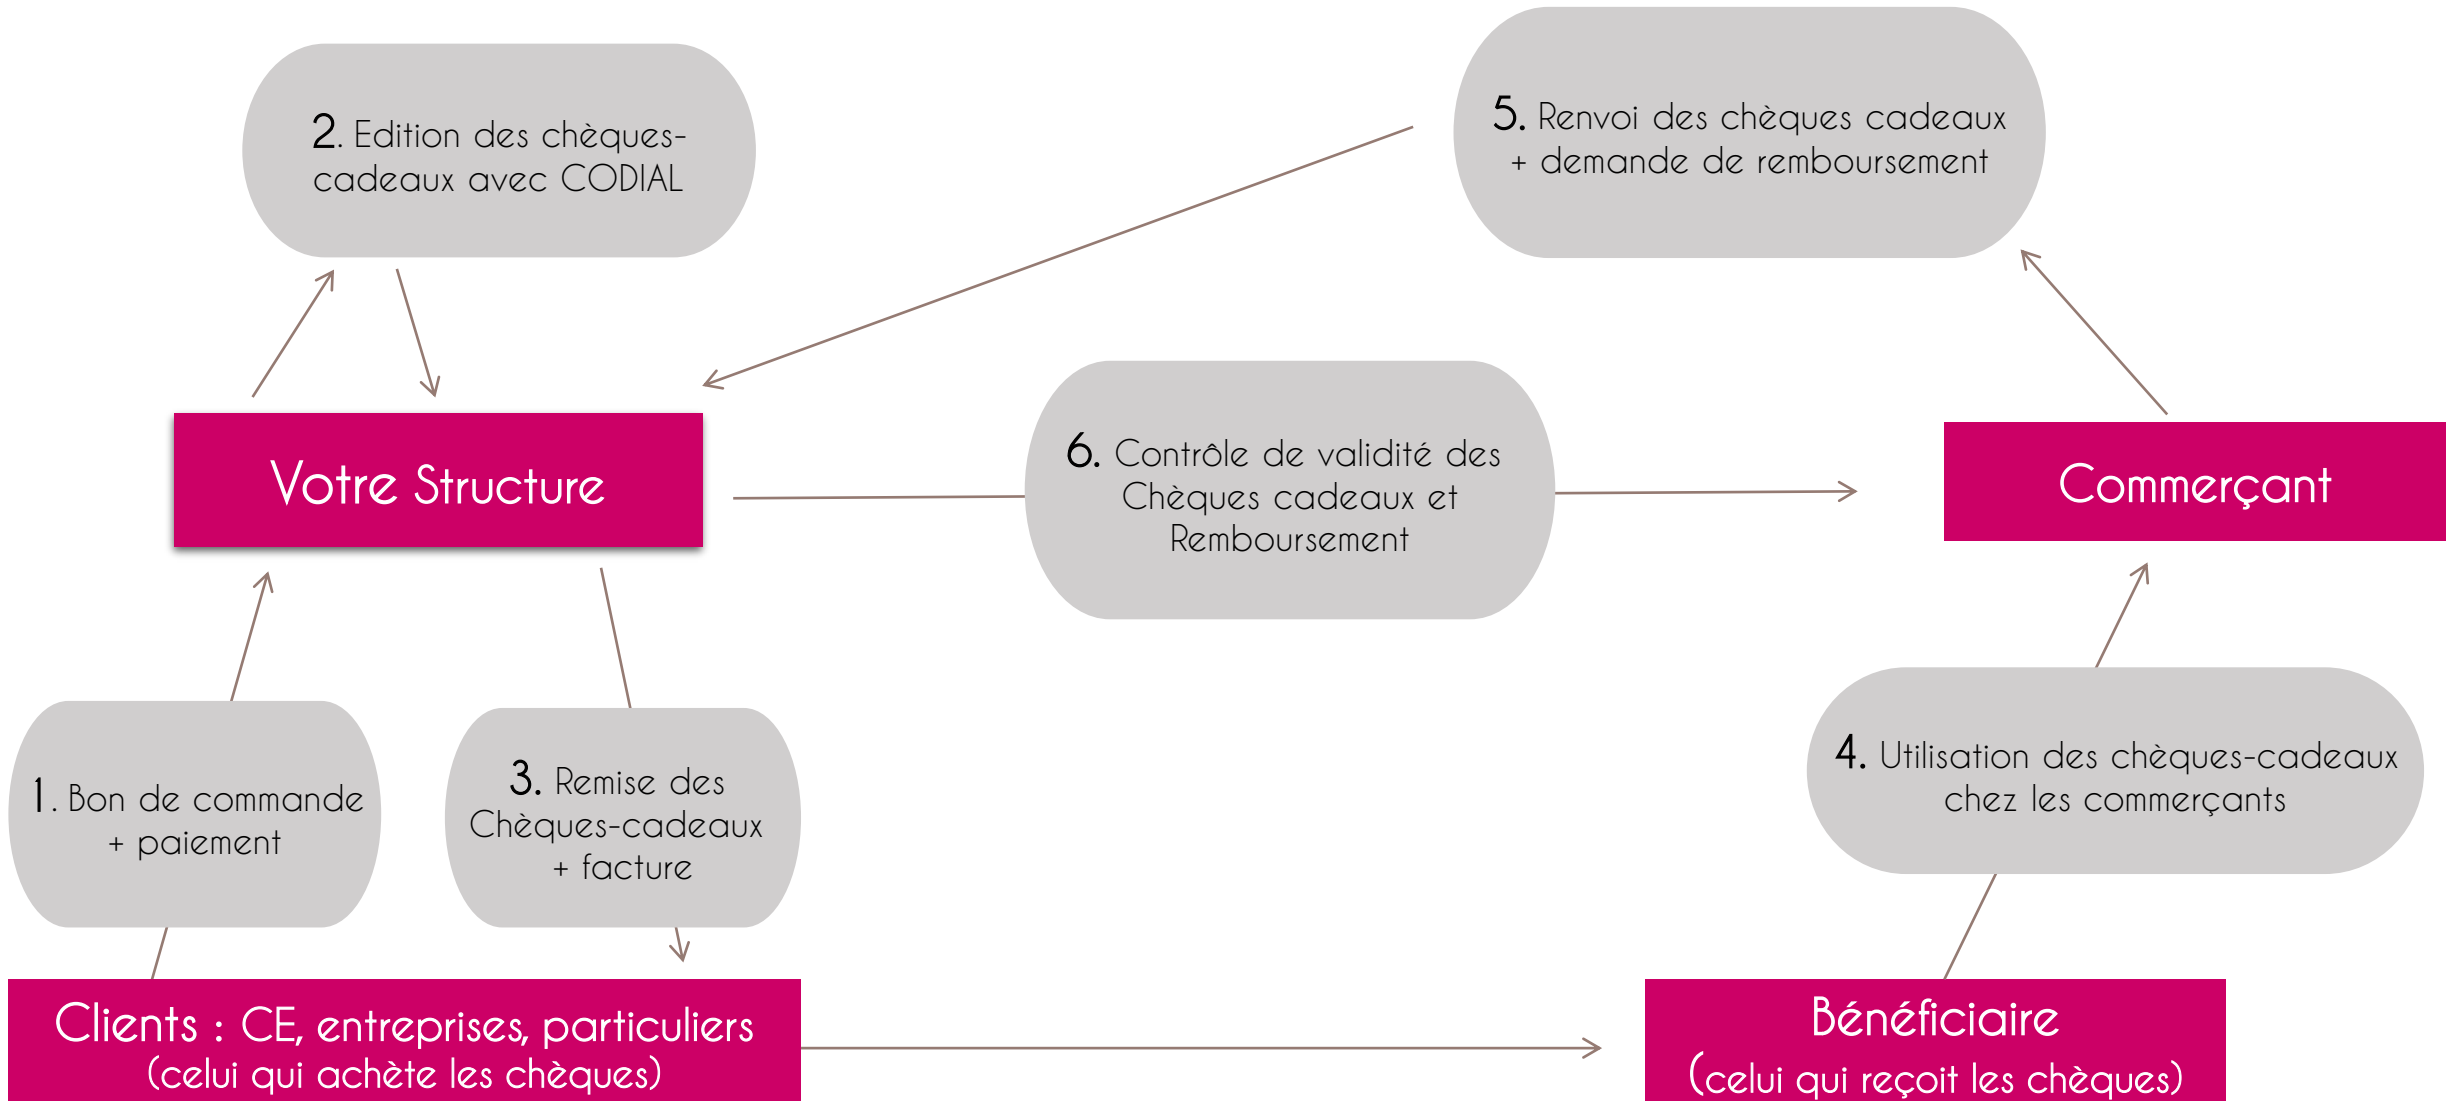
2. Edition des chèques-cadeaux avec CODIAL

5. Renvoi des chèques cadeaux + demande de remboursement

Votre Structure

6. Contrôle de validité des Chèques cadeaux et Remboursement

Commerçant

1. Bon de commande + paiement

3. Remise des Chèques-cadeaux + facture

4. Utilisation des chèques-cadeaux chez les commerçants

Clients : CE, entreprises, particuliers
(celui qui achète les chèques)

Bénéficiaire
(celui qui reçoit les chèques)